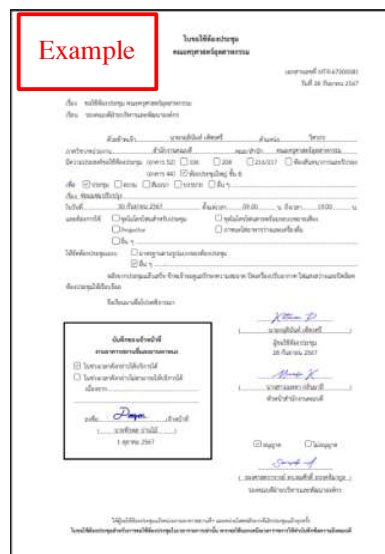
Example

ใบขอใช้ห้องประชุม
คณะครุศาสตร์อุตสาหกรรม

เลขที่ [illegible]
วันที่ 26 กันยายน 2567

เรื่อง ขอใช้ห้องประชุม คณะครุศาสตร์อุตสาหกรรม
เรียน รองคณบดีฝ่ายบริหารและพัฒนาองค์กร

ข้าพเจ้า นายกฤษ์ดิ์ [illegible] ตำแหน่ง วิศวกร
ภาควิชา/หน่วยงาน สำนักงานคณบดี สังกัด คณะครุศาสตร์อุตสาหกรรม
มีความประสงค์ขอใช้ห้องประชุม (อาคาร 52) ☐ 206 ☐ 208 ☐ 216/217 ☐ ห้องสัมมนา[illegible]
(อาคาร 44) ☑ ห้องประชุมใหญ่ ชั้น 8
เพื่อ ☑ ประชุม ☐ อบรม ☐ สัมมนา ☐ บรรยาย ☐ อื่น ๆ
เรื่อง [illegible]
ในวันที่ 30 กันยายน 2567 ตั้งแต่เวลา 09.00 น. ถึงเวลา 19.00 น.
และต้องการใช้ ☐ ชุดไมโครโฟนสำหรับประชุม ☐ ชุดไมโครโฟนสายหรือ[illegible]
☐ Projector ☐ การถ่ายภาพ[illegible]
☐ อื่น ๆ
ให้จัดห้องประชุมแบบ ☐ จากรูปแบบการประชุมของห้องประชุม
☑ อื่น ๆ
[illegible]
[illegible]
จึงเรียนมาเพื่อโปรดพิจารณา

บันทึกของเจ้าหน้าที่
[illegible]
☑ ในตารางมีรายการใช้บริการได้
☐ ในตารางมีรายการไม่สามารถใช้บริการได้
เนื่องจาก
(ลงชื่อ) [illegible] เจ้าหน้าที่
(นายทีรพล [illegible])
1 ตุลาคม 2567

(นายกฤษ์ดิ์ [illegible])
ผู้ขอใช้ห้องประชุม
26 กันยายน 2567

(นาย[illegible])
หัวหน้าสำนักงานคณบดี

☑ อนุญาต ☐ ไม่อนุญาต

(รองศาสตราจารย์ ดร.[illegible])
รองคณบดีฝ่ายบริหารและพัฒนาองค์กร

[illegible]
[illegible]